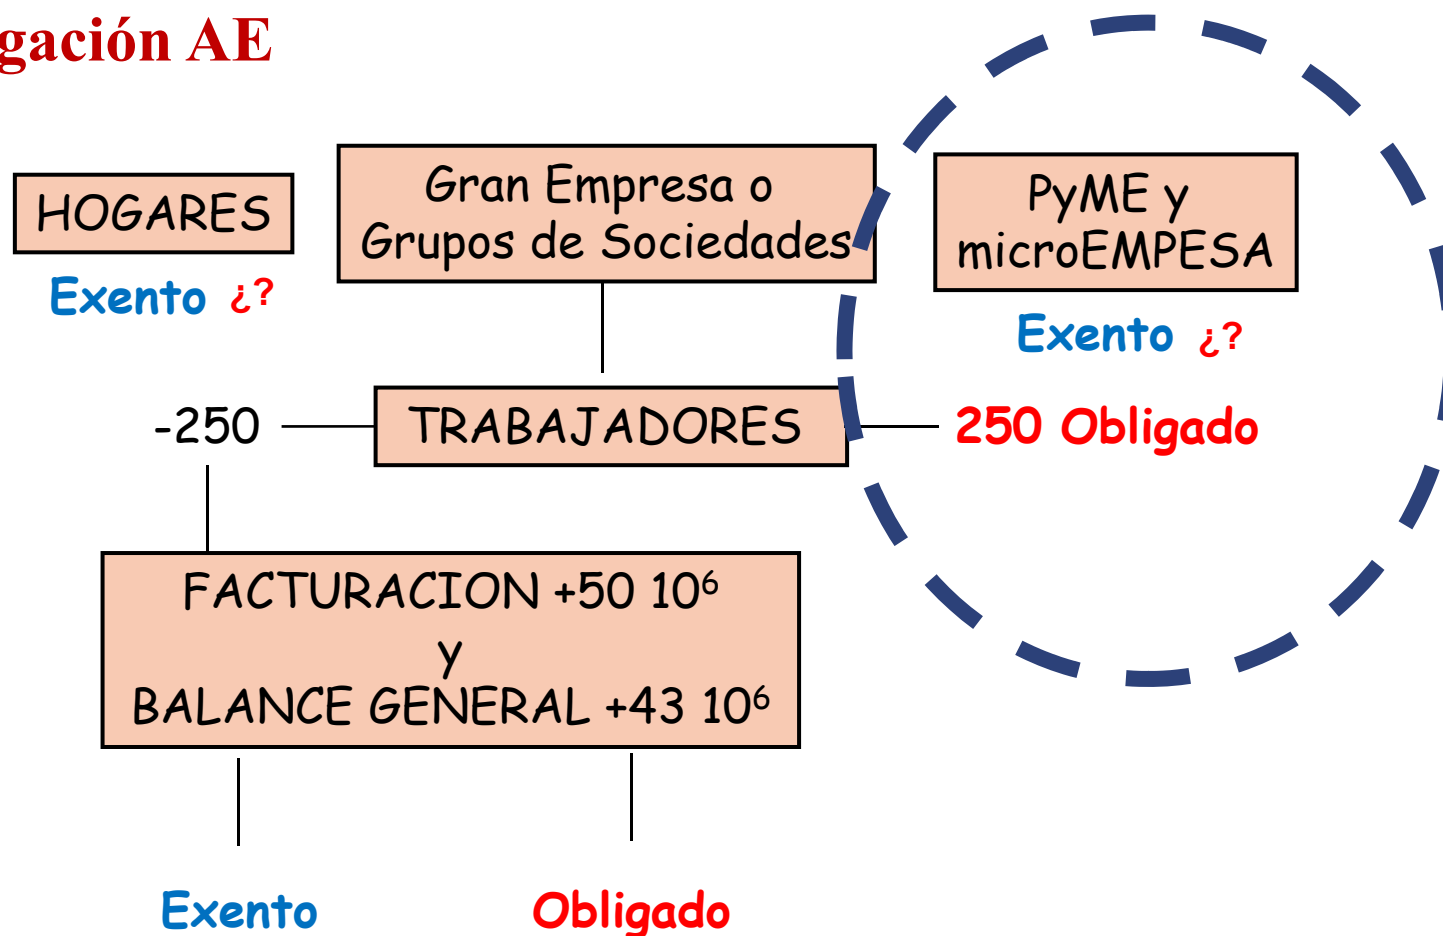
gación AE

HOGARES

Exento ¿?

Gran Empresa o Grupos de Sociedades

PyME y microEMPESA

Exento ¿?

-250

TRABAJADORES

250 Obligado

FACTURACION +50 $10^6$
y
BALANCE GENERAL +43 $10^6$

Exento

Obligado